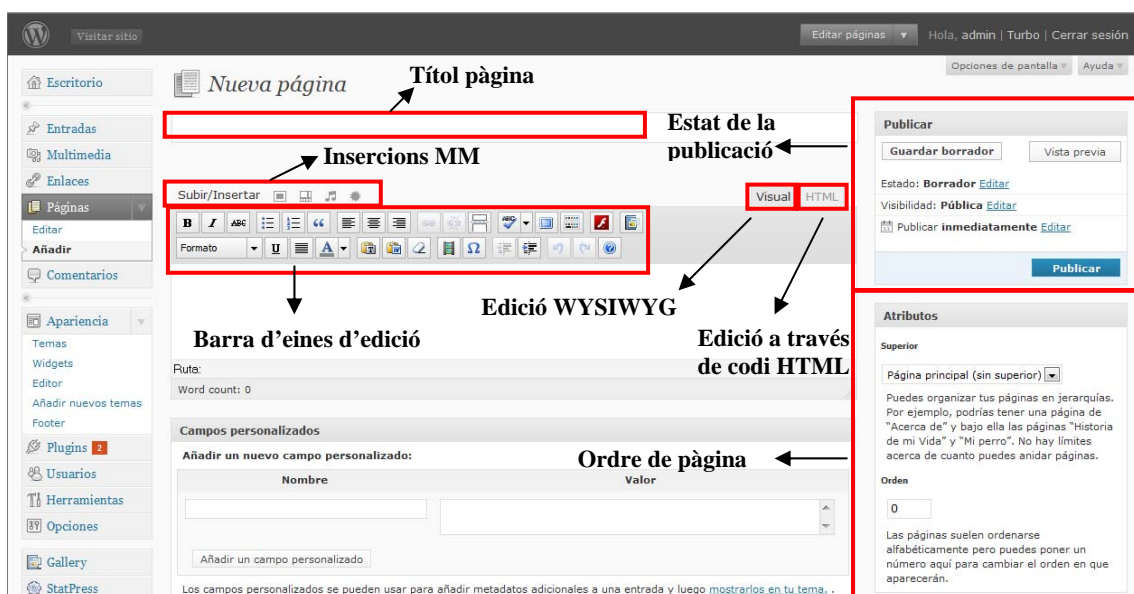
Visitar sitio

Editar páginas ▼ Hola, admin | Turbo | Cerrar sesión

Opciones de pantalla ▼ Ayuda ▼

Escritorio

Entradas
Multimedia
Enlaces
Páginas
Editar
Añadir
Comentarios

Apariencia
Temas
Widgets
Editor
Añadir nuevos temas
Footer
Plugins 2
Usuarios
Herramientas
Opciones

Gallery
StatPress

Nueva página

Títol pàgina

Insercions MM

Estat de la publicació

Subir/Insertar

Visual HTML

Formato

Edició WYSIWYG

Barra d'eines d'edició

Edició a través de codi HTML

Ruta:
Word count: 0

Campos personalizados
Añadir un nuevo campo personalizado:

| Nombre | Valor |
|---|---|
| | |

Añadir un campo personalizado

Los campos personalizados se pueden usar para añadir metadatos adicionales a una entrada y luego mostrarlos en tu tema. .

Ordre de pàgina

Publicar
Guardar borrador
Vista previa
Estado: Borrador Editar
Visibilidad: Pública Editar
Publicar inmediatamente Editar
Publicar

Atributos
Superior
Página principal (sin superior)
Puedes organizar tus páginas en jerarquías. Por ejemplo, podrías tener una página de "Acerca de" y bajo ella las páginas "Historia de mi Vida" y "Mi perro". No hay límites acerca de cuanto puedes anidar páginas.
Orden
0
Las páginas suelen ordenarse alfabéticamente pero puedes poner un número aquí para cambiar el orden en que aparecerán.